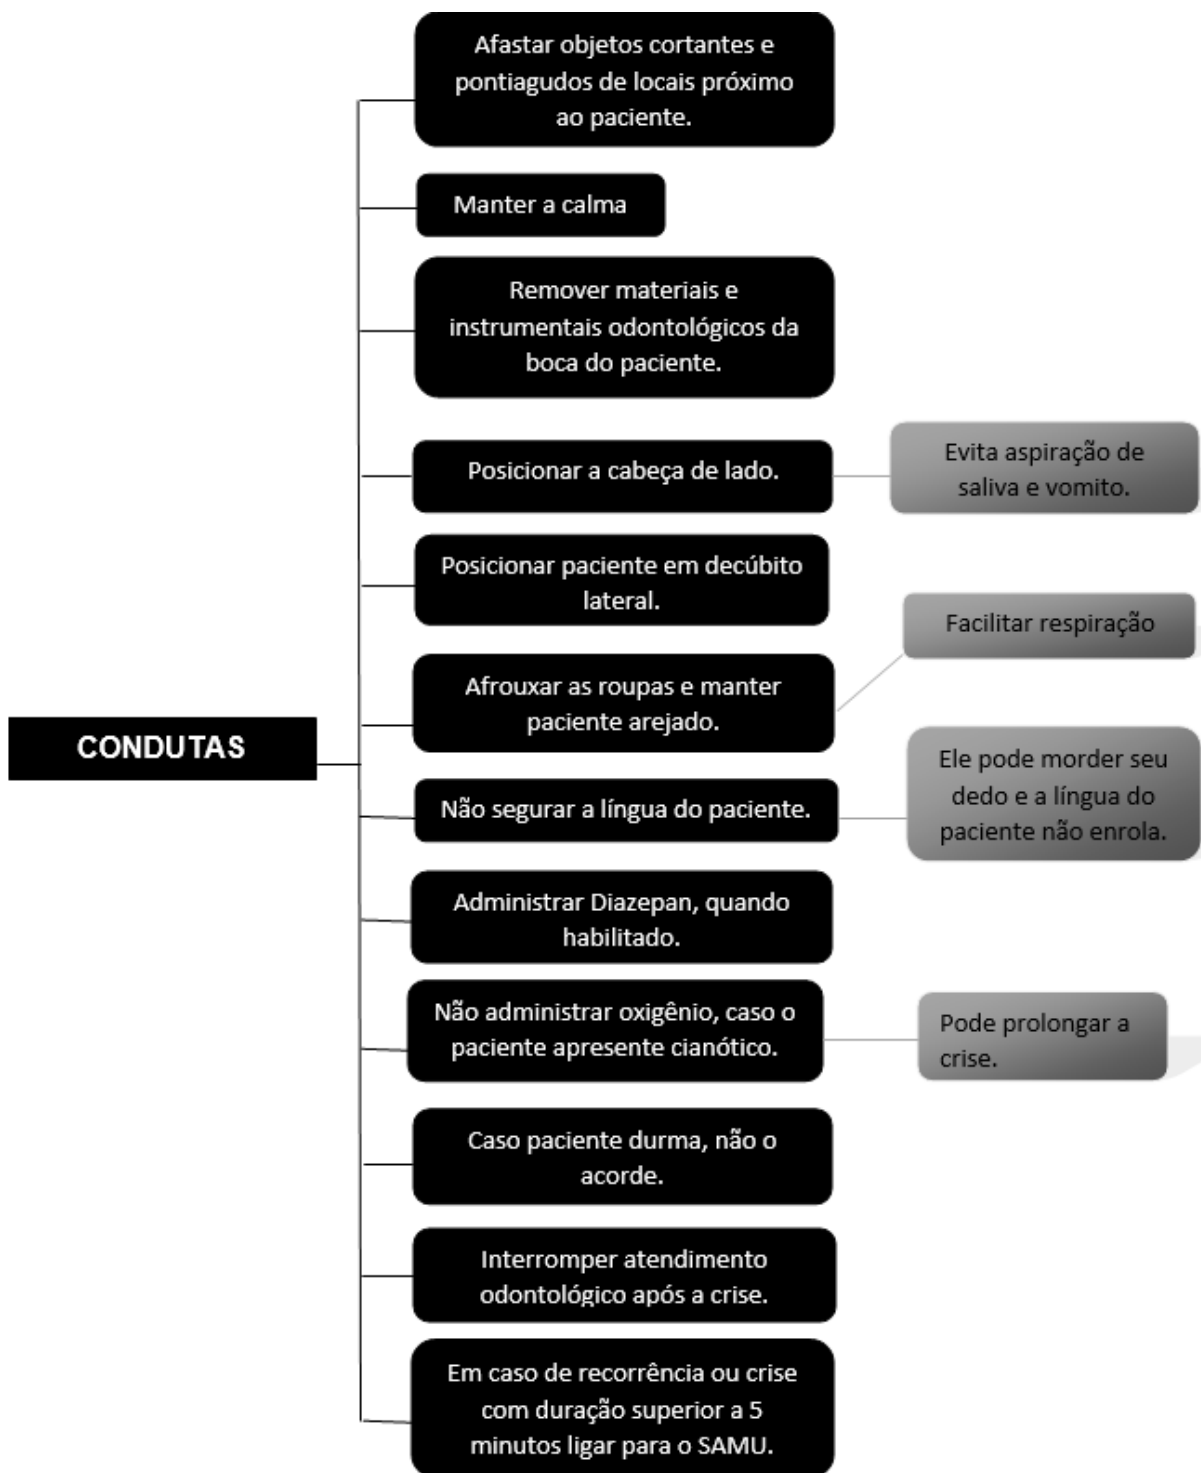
CONDUTAS

Afastar objetos cortantes e pontiagudos de locais próximo ao paciente.

Manter a calma

Remover materiais e instrumentais odontológicos da boca do paciente.

Posicionar a cabeça de lado.

Evita aspiração de saliva e vomito.

Posicionar paciente em decúbito lateral.

Facilitar respiração

Afrouxar as roupas e manter paciente arejado.

Não segurar a língua do paciente.

Ele pode morder seu dedo e a língua do paciente não enrola.

Administrar Diazepan, quando habilitado.

Não administrar oxigênio, caso o paciente apresente cianótico.

Pode prolongar a crise.

Caso paciente durma, não o acorde.

Interromper atendimento odontológico após a crise.

Em caso de recorrência ou crise com duração superior a 5 minutos ligar para o SAMU.